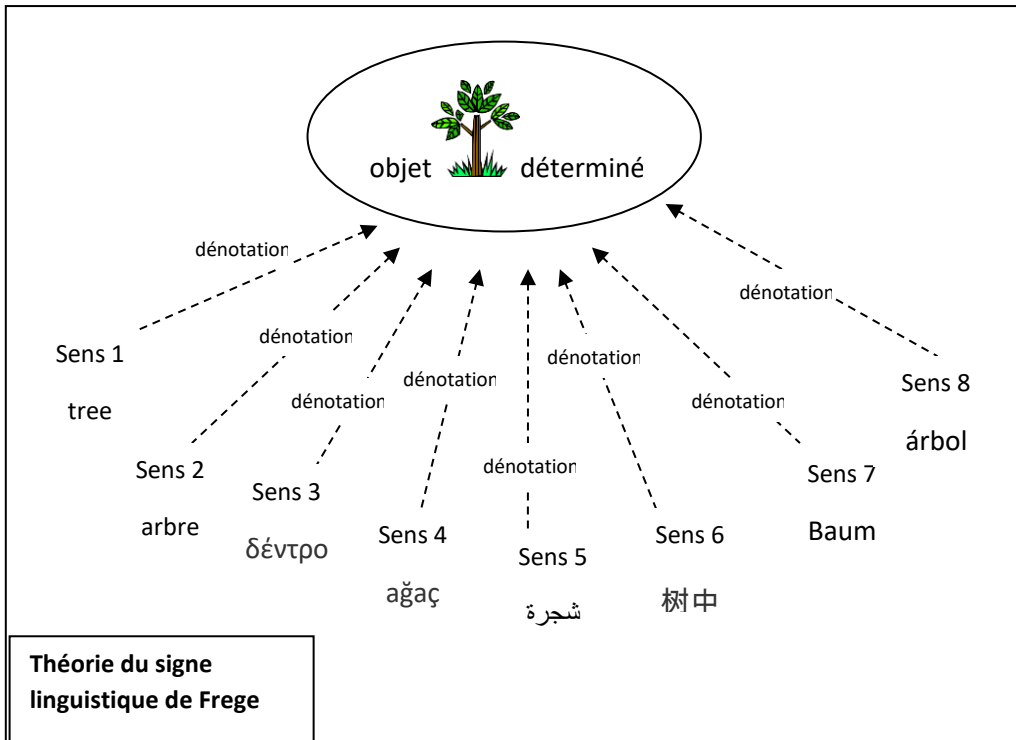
objet déterminé

dénotation

dénotation

dénotation

dénotation

dénotation

dénotation

dénotation

dénotation

Sens 1

tree

Sens 2

arbre

Sens 3

δέντρο

Sens 4

ağaç

Sens 5

شجرة

Sens 6

树中

Sens 7

Baum

Sens 8

árbol

Théorie du signe linguistique de Frege